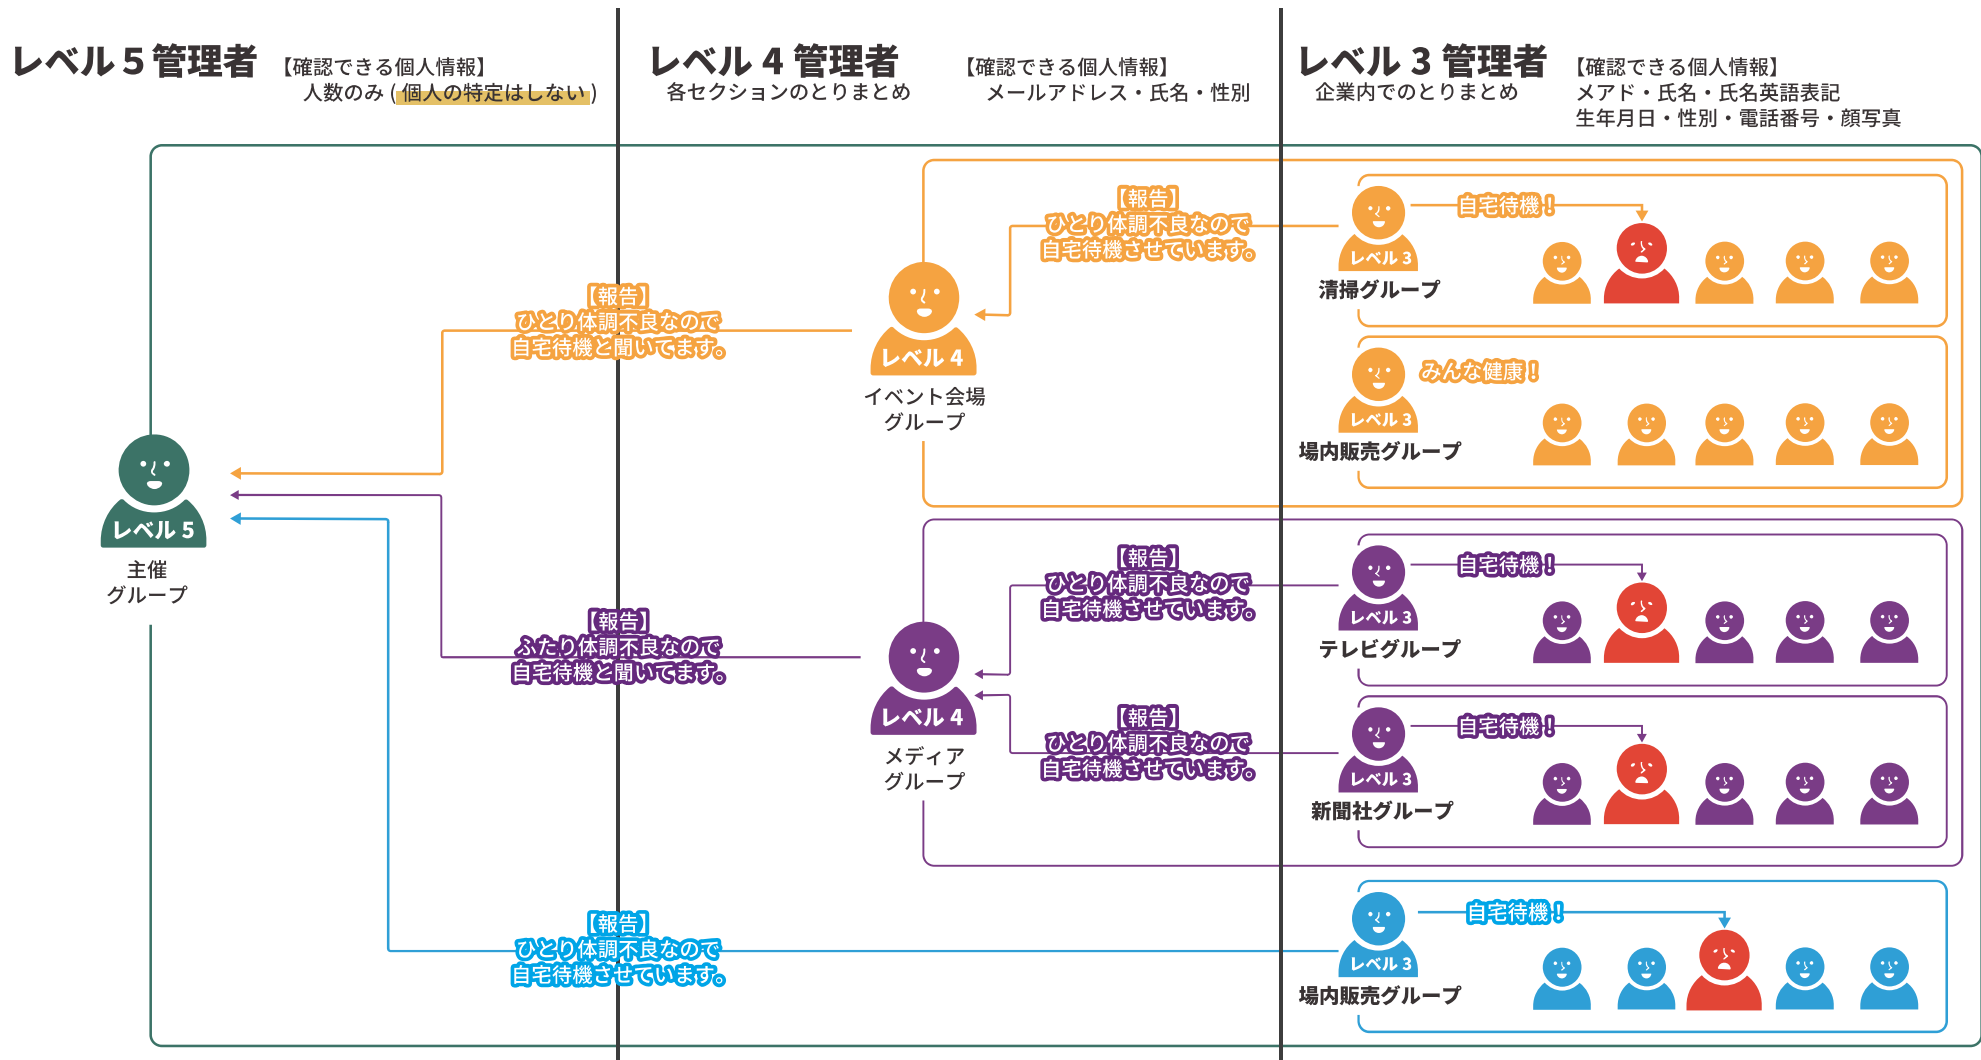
レベル 5 管理者 【確認できる個人情報】
人数のみ（個人の特定はしない）

レベル 4 管理者
各セクションのとりまとめ
【確認できる個人情報】
メールアドレス・氏名・性別

レベル 3 管理者
企業内でのとりまとめ
【確認できる個人情報】
メアド・氏名・氏名英語表記
生年月日・性別・電話番号・顔写真

【報告】
ひとり体調不良なので
自宅待機させています。

レベル 3
清掃グループ
自宅待機！

【報告】
ひとり体調不良なので
自宅待機と聞いてます。

レベル 4
イベント会場
グループ

レベル 3
場内販売グループ
みんな健康！

レベル 5
主催
グループ

【報告】
ひとり体調不良なので
自宅待機させています。

レベル 3
テレビグループ
自宅待機！

【報告】
ふたり体調不良なので
自宅待機と聞いてます。

レベル 4
メディア
グループ

【報告】
ひとり体調不良なので
自宅待機させています。

レベル 3
新聞社グループ
自宅待機！

【報告】
ひとり体調不良なので
自宅待機させています。

レベル 3
場内販売グループ
自宅待機！